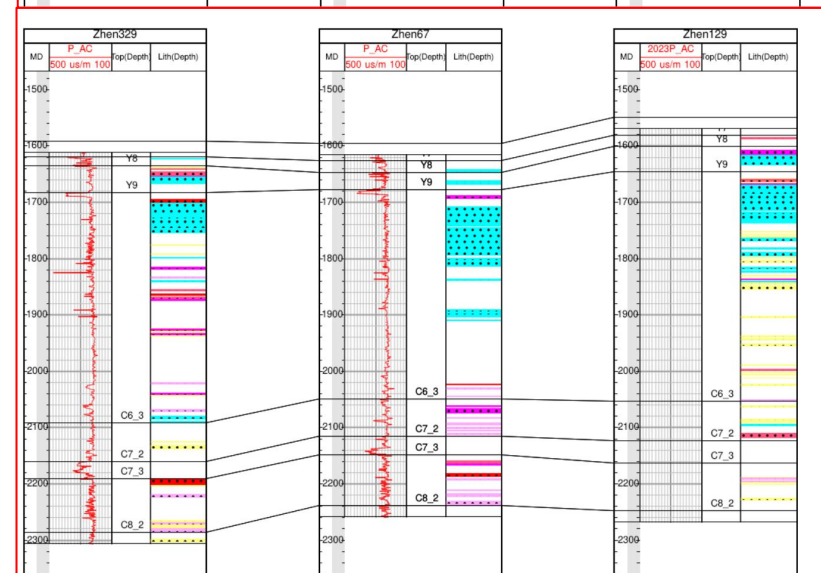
Zhen329

| MD | P_AC 500 us/m 100 | Top(Depth) | Lith(Depth) |
|---|---|---|---|

1500
1600
Y8
Y9
1700
1800
1900
2000
C6_3
2100
C7_2
C7_3
2200
C8_2
2300

Zhen67

| MD | P_AC 500 us/m 100 | Top(Depth) | Lith(Depth) |
|---|---|---|---|

1500
1600
Y8
Y9
1700
1800
1900
2000
C6_3
2100
C7_2
C7_3
2200
C8_2
2300

Zhen129

| MD | 2023P_AC 500 us/m 100 | Top(Depth) | Lith(Depth) |
|---|---|---|---|

1500
1600
Y8
Y9
1700
1800
1900
2000
C6_3
2100
C7_2
C7_3
2200
C8_2
2300